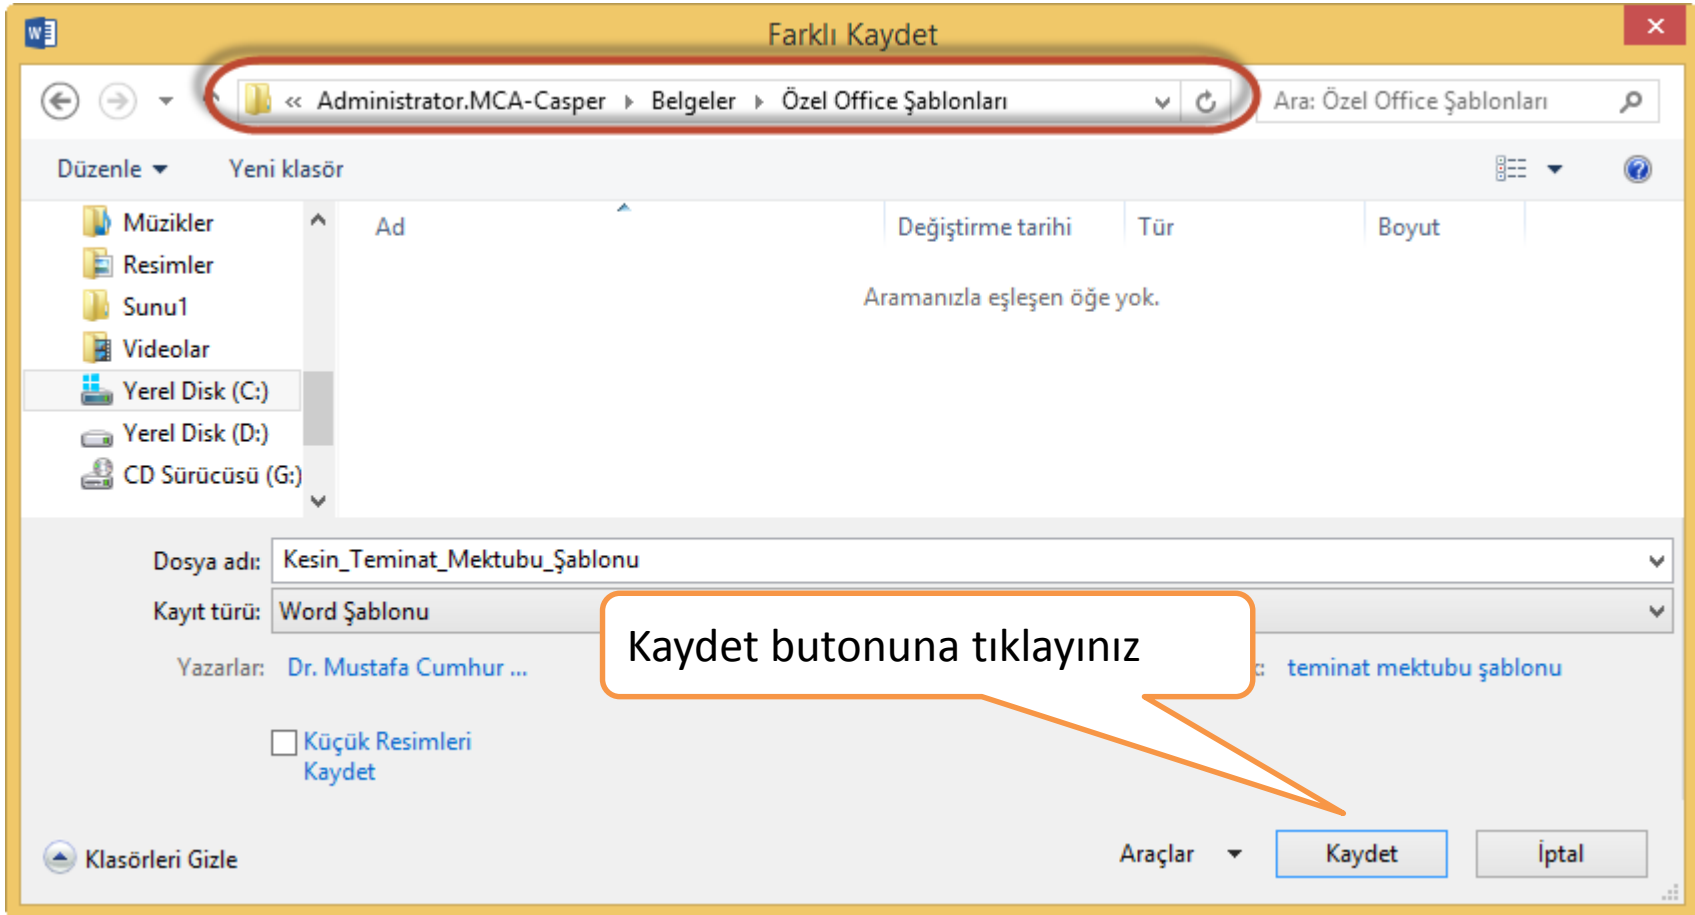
Farklı Kaydet

« Administrator.MCA-Casper ▸ Belgeler ▸ Özel Office Şablonları

Ara: Özel Office Şablonları

Düzenle ▾ Yeni klasör

Müzikler
Resimler
Sunu1
Videolar
Yerel Disk (C:)
Yerel Disk (D:)
CD Sürücüsü (G:)

| Ad | Değiştirme tarihi | Tür | Boyut |
|---|---|---|---|

Aramanızla eşleşen öğe yok.

Dosya adı: Kesin_Teminat_Mektubu_Şablonu

Kayıt türü: Word Şablonu

Yazarlar: Dr. Mustafa Cumhur ...

Kaydet butonuna tıklayınız

teminat mektubu şablonu

Küçük Resimleri Kaydet

Klasörleri Gizle

Araçlar ▾ Kaydet İptal